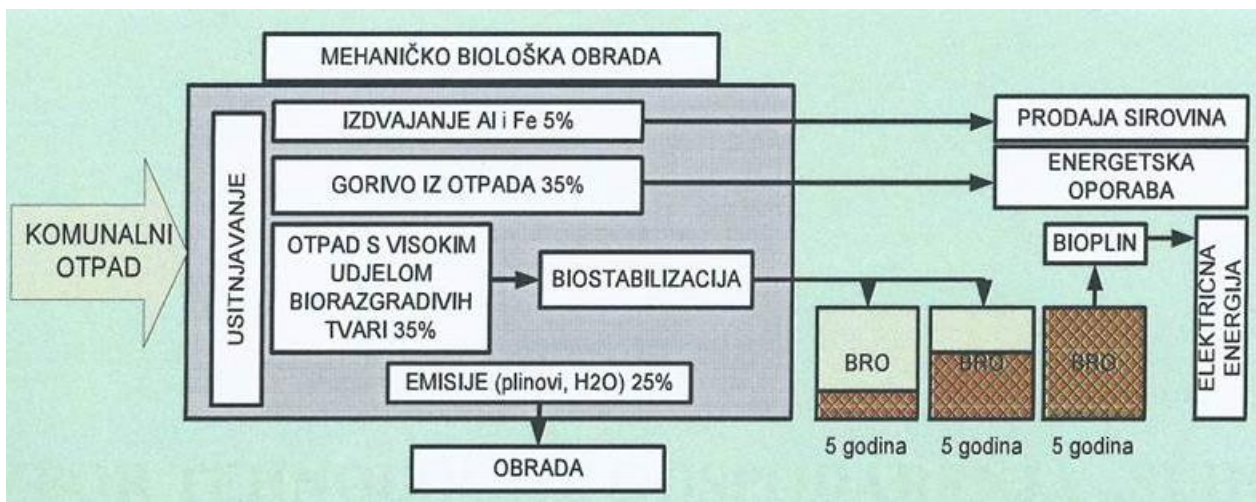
MEHANIČKO BIOLOŠKA OBRADA

KOMUNALNI OTPAD

USITNJAVANJE

IZDVAJANJE Al i Fe 5%

PRODAJA SIROVINA

GORIVO IZ OTPADA 35%

ENERGETSKA OPORABA

OTPAD S VISOKIM UDJELOM BIORAZGRADIVIH TVARI 35%

BIOSTABILIZACIJA

BIOPLIN

ELEKTRIČNA ENERGIJA

EMISIJE (plinovi, H2O) 25%

OBRADA

BRO

BRO

BRO

5 godina

5 godina

5 godina